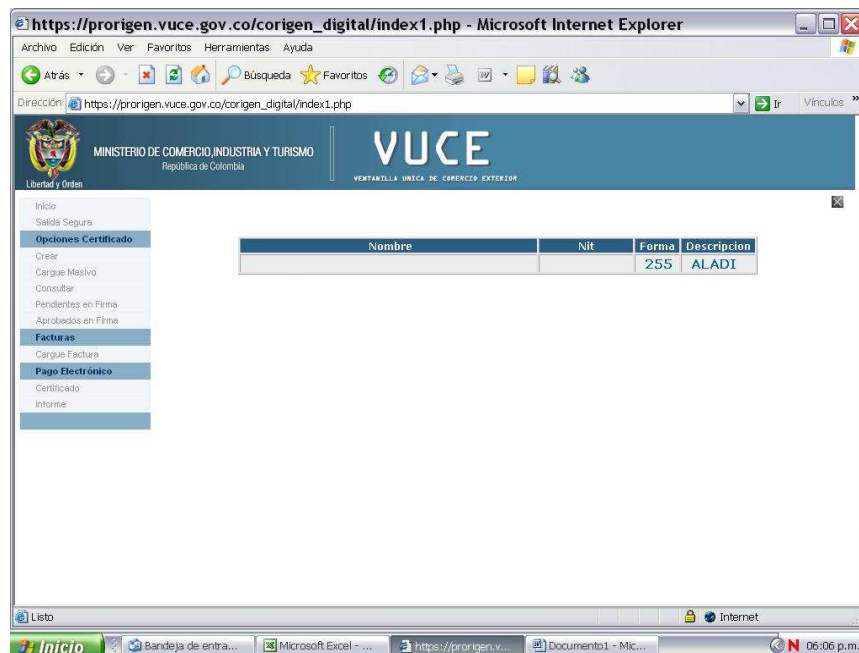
https://prorigen.vuce.gov.co/corigen_digital/index1.php - Microsoft Internet Explorer

Archivo Edición Ver Favoritos Herramientas Ayuda

Atrás Búsqueda Favoritos

Dirección https://prorigen.vuce.gov.co/corigen_digital/index1.php Ir Vínculos

Libertad y Orden

MINISTERIO DE COMERCIO,INDUSTRIA Y TURISMO
República de Colombia

VUCE
VENTANILLA UNICA DE COMERCIO EXTERIOR

Inicio
Salida Segura
Opciones Certificado
Crear
Cargue Masivo
Consultar
Pendientes en Firma
Aprobados en Firma
Facturas
Cargue Factura
Pago Electrónico
Certificado
Informe

| Nombre | Nit | Forma | Descripcion |
|---|---|---|---|
| | | 255 | ALADI |

Listo Internet

Inicio Bandeja de entra... Microsoft Excel - ... https://prorigen.v... Documento1 - Mic... 06:06 p.m.